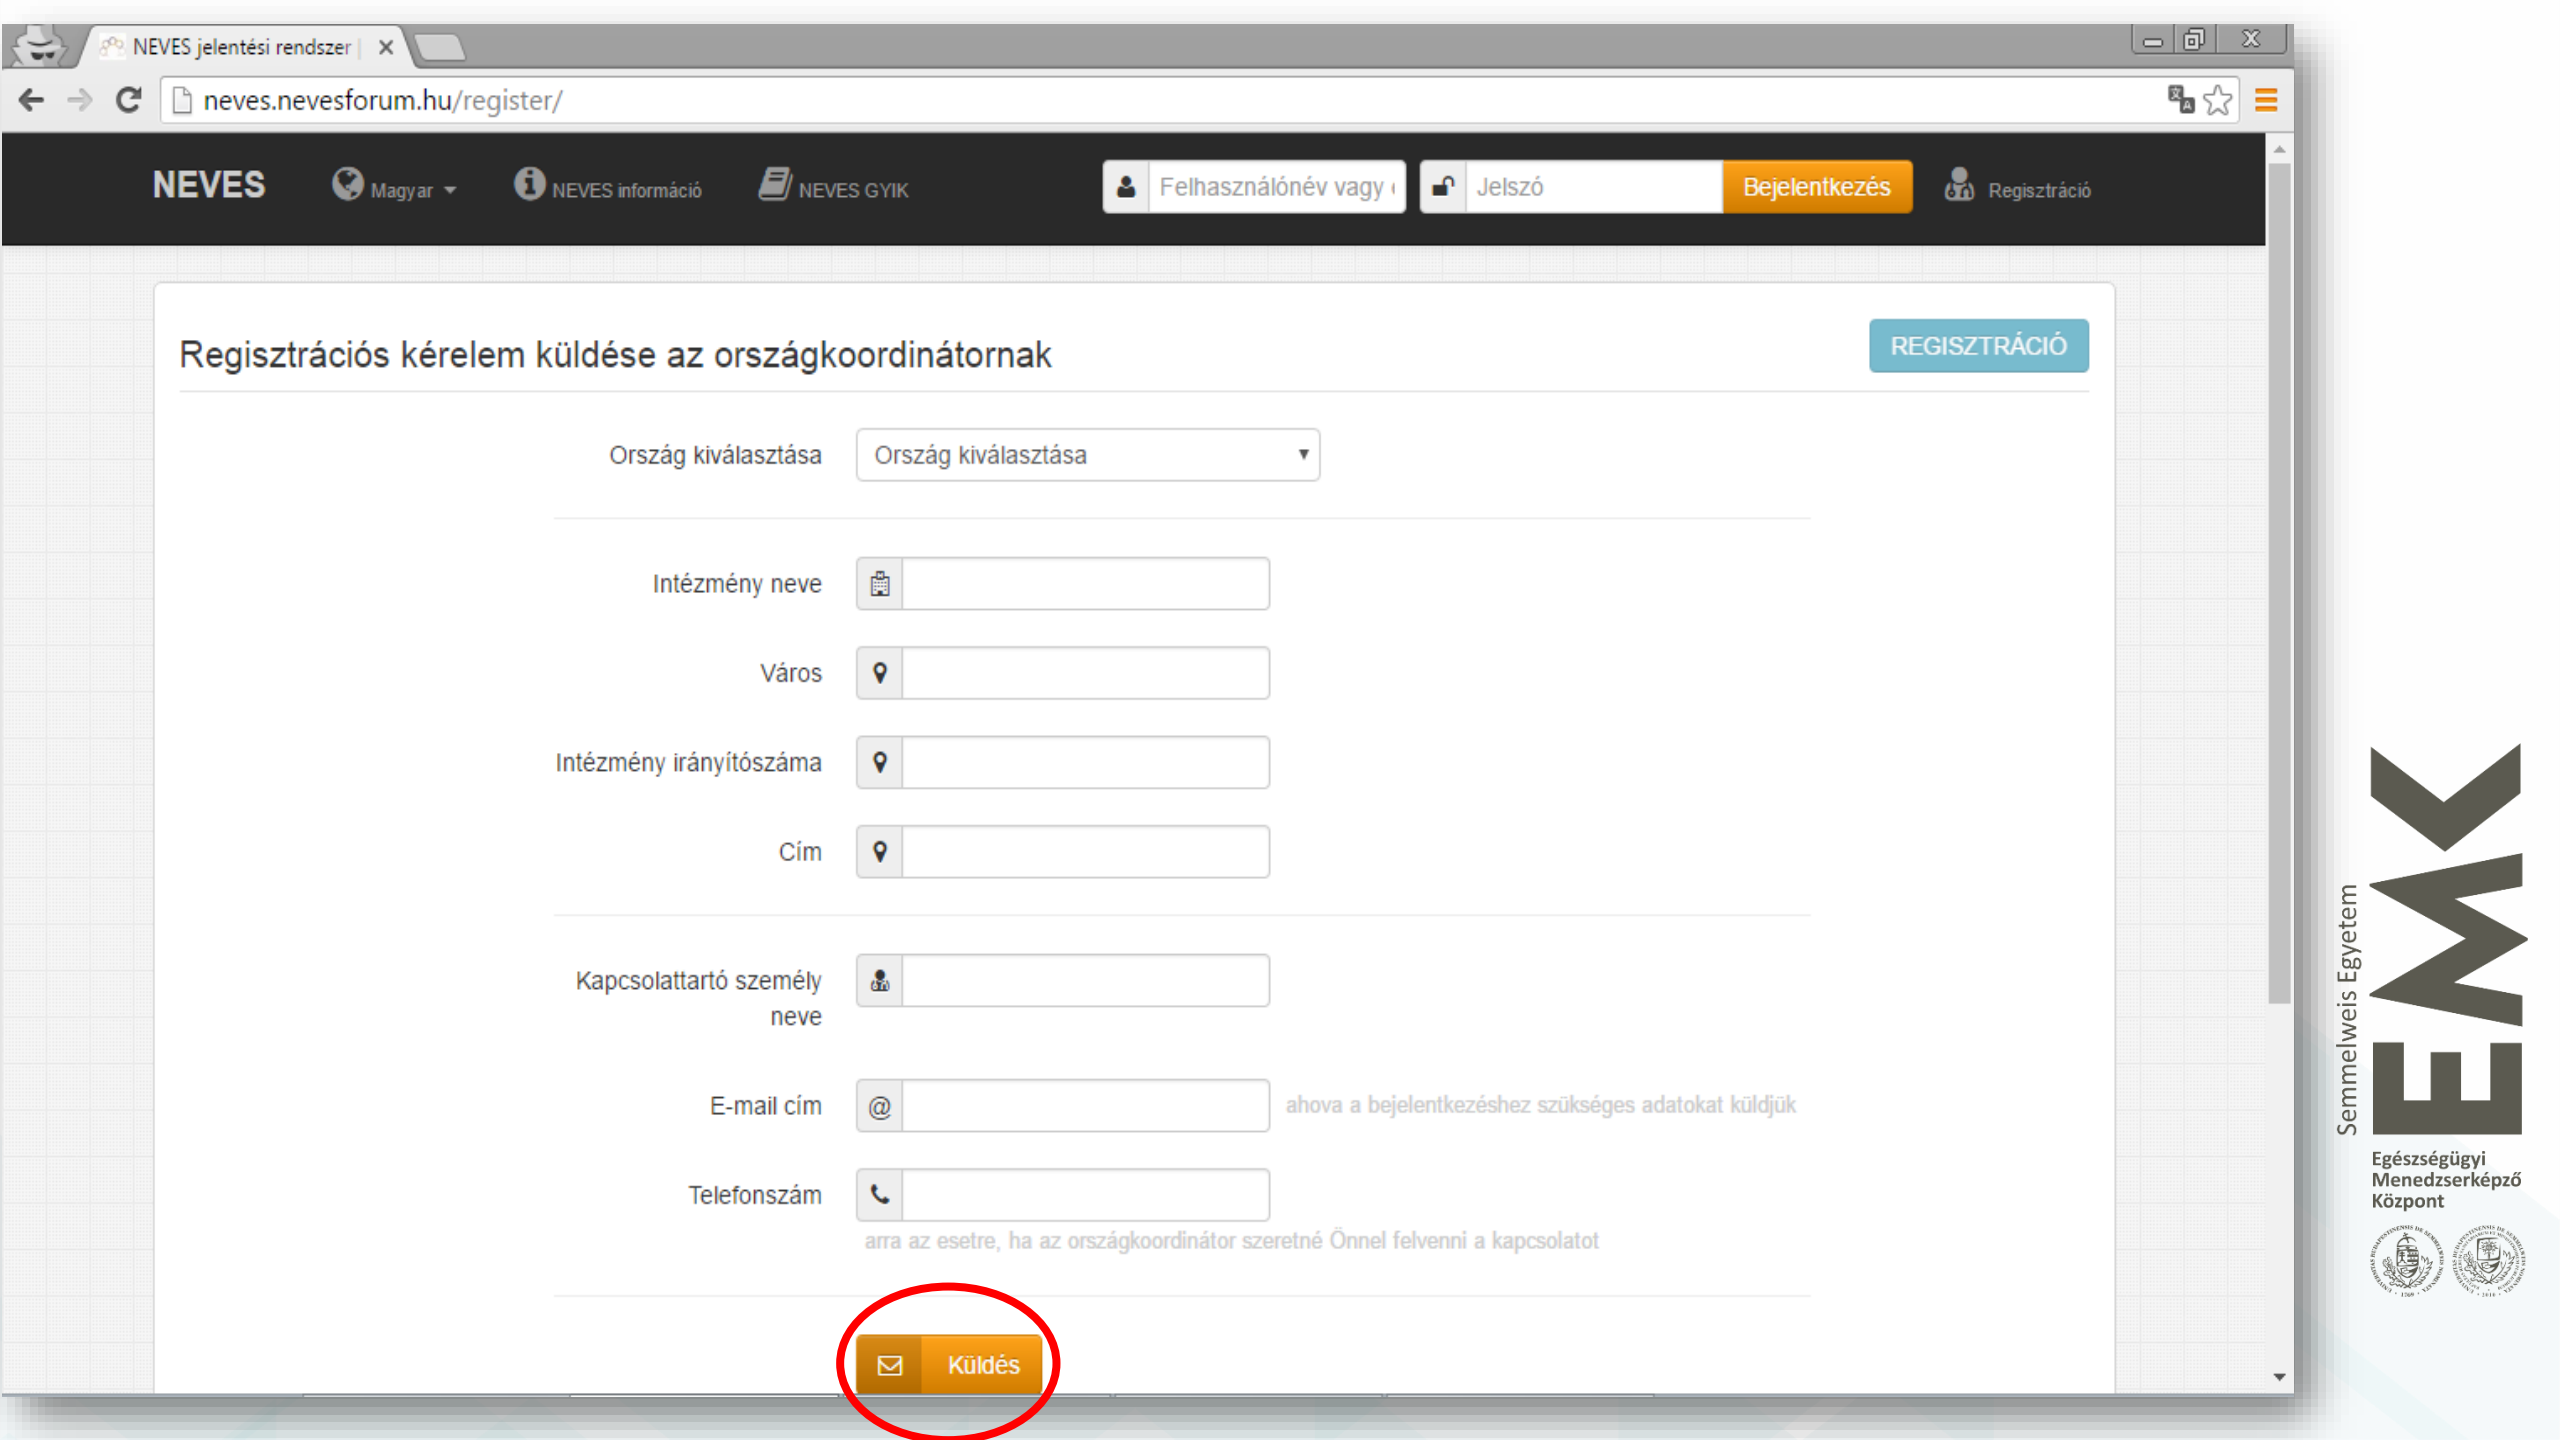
NEVES jelentési rendszer

neves.nevesforum.hu/register/

NEVES Magyar NEVES információ NEVES GYIK Felhasználónév vagy Jelszó Bejelentkezés Regisztráció

Regisztrációs kérelem küldése az országkoordinátornak

REGISZTRÁCIÓ

Ország kiválasztása | Ország kiválasztása

Intézmény neve

Város

Intézmény irányítószáma

Cím

Kapcsolattartó személy neve

E-mail cím @ ahova a bejelentkezéshez szükséges adatokat küldjük

Telefonszám

arra az esetre, ha az országkoordinátor szeretné Önnel felvenni a kapcsolatot

Küldés

Semmelweis Egyetem

EMK

Egészségügyi Menedzserképző Központ